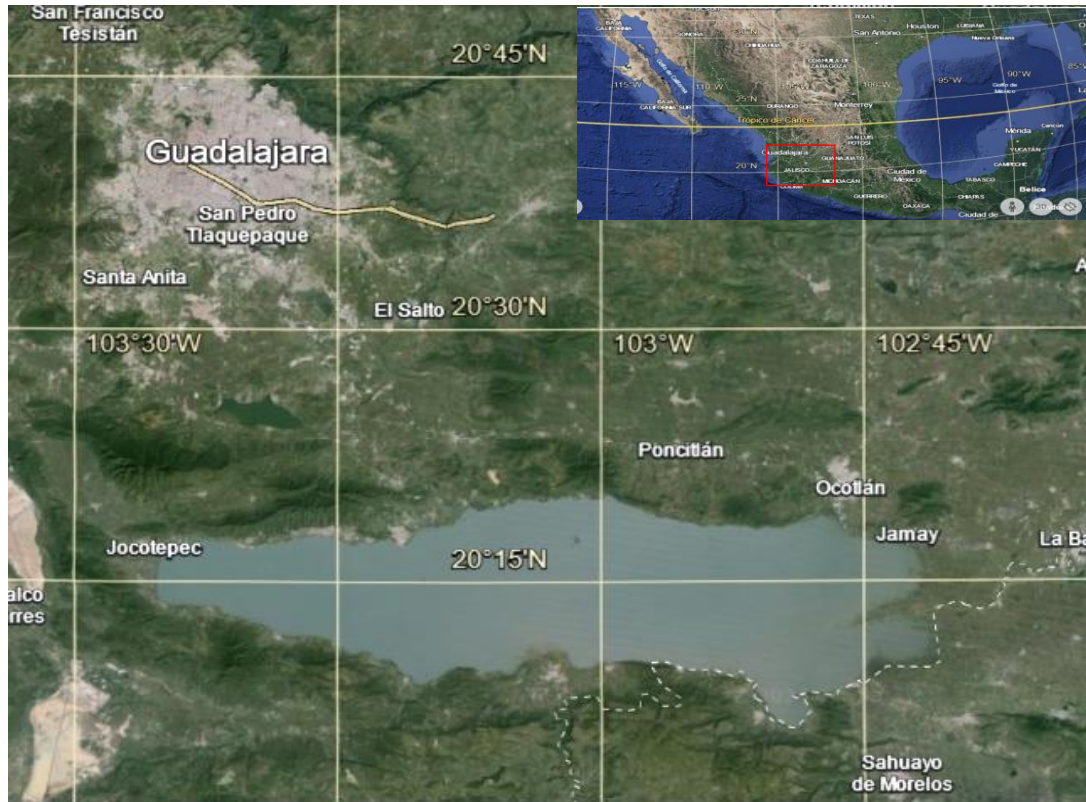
San Francisco Tesistán

20°45'N

Guadalajara

San Pedro Tlaquepaque

Santa Anita

El Salto 20°30'N

103°30'W

103°W

102°45'W

Poncitlán

Ocotlán

Jocotepec

Jamay

La Ba

20°15'N

alco

rres

Sahuayo de Morelos

BAJA CALIFORNIA

TEXAS

Houston

LUISIANA

San Antonio

Nueva Orleans

SONORA

CHIHUAHUA

COAHUILA DE ZARAGOZA

115°W

110°W

105°W

100°W

95°W

90°W

85°W

Golfo de México

25°N

BAJA CALIFORNIA SUR

DURANGO

Monterrey

Trópico de Cáncer

SAN LUIS POTOSÍ

Mérida

Cancún

Guadalajara

GUANAJUATO

YUCATÁN

20°N

JALISCO

Ciudad de México

CAMPECHE

COLIMA

MICHOACÁN

TABASCO

GUERRERO

OAXACA

CHIAPAS

Belice

Ciudad de

3D